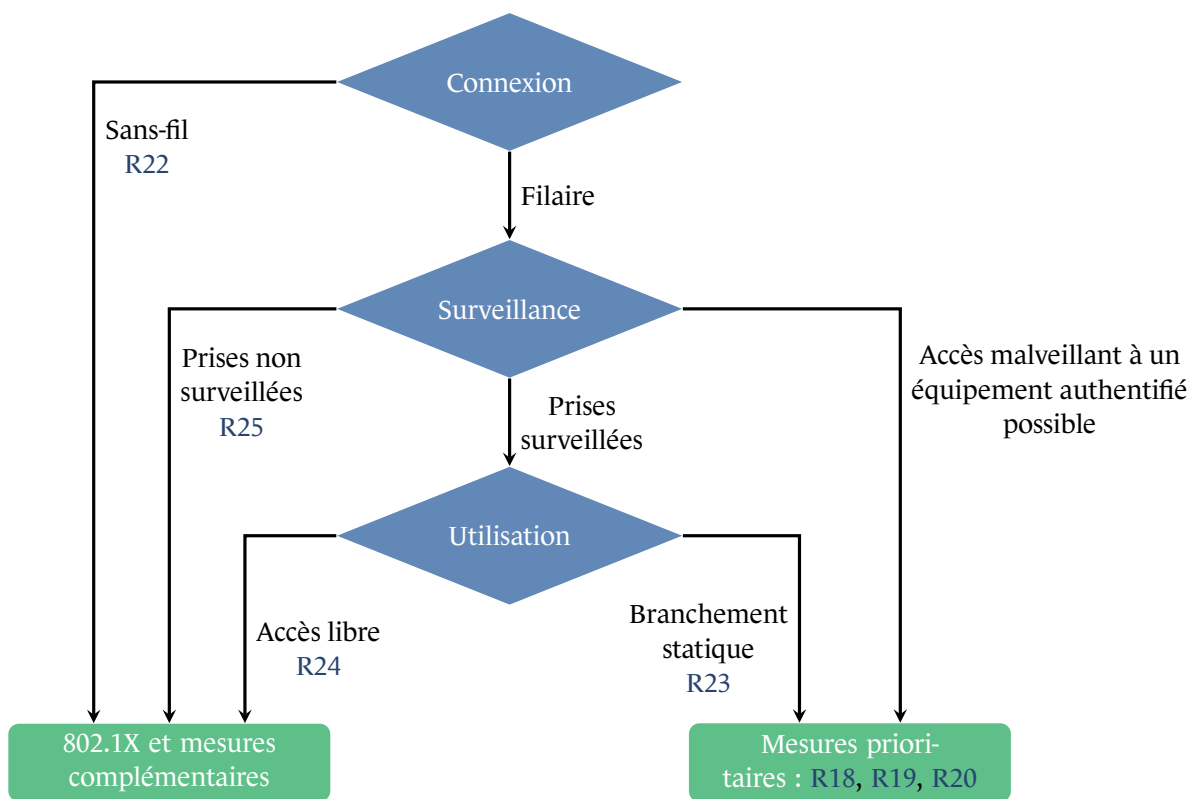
Connexion

Sans-fil
R22

Filaire

Surveillance

Prises non surveillées
R25

Prises surveillées

Accès malveillant à un équipement authentifié possible

Utilisation

Accès libre
R24

Branchement statique
R23

802.1X et mesures complémentaires

Mesures prioritaires : R18, R19, R20